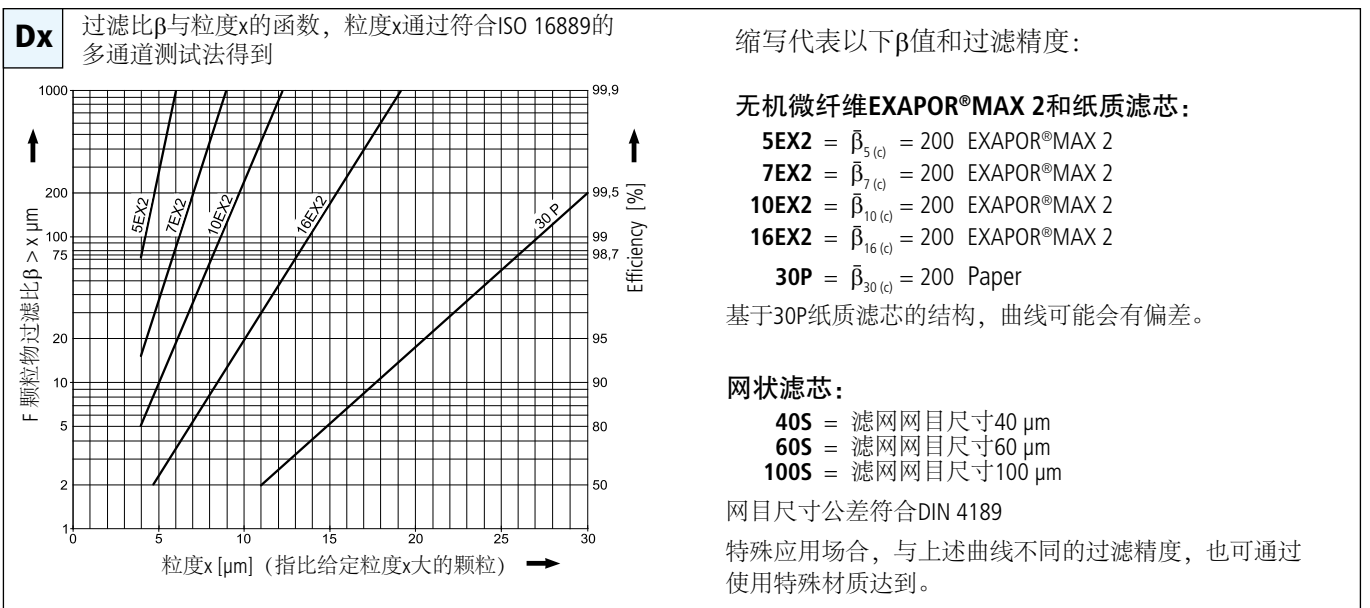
Dx 过滤比β与粒度x的函数，粒度x通过符合ISO 16889的多通道测试法得到

1000
200
100
75
20
10
5
2
1

F 颗粒物过滤比β > x μm

5EX2
7EX2
10EX2
16EX2
30 P

99,9
99,5
99
98,7
95
90
80
50

Efficiency [%]

0 5 10 15 20 25 30

粒度x [μm]（指比给定粒度x大的颗粒）

缩写代表以下β值和过滤精度：

无机微纤维EXAPOR®MAX 2和纸质滤芯：

**5EX2** = $\bar{\beta}_{5(c)}$ = 200 EXAPOR®MAX 2
**7EX2** = $\bar{\beta}_{7(c)}$ = 200 EXAPOR®MAX 2
**10EX2** = $\bar{\beta}_{10(c)}$ = 200 EXAPOR®MAX 2
**16EX2** = $\bar{\beta}_{16(c)}$ = 200 EXAPOR®MAX 2
**30P** = $\bar{\beta}_{30(c)}$ = 200 Paper

基于30P纸质滤芯的结构，曲线可能会有偏差。

网状滤芯：

**40S** = 滤网网目尺寸40 μm
**60S** = 滤网网目尺寸60 μm
**100S** = 滤网网目尺寸100 μm

网目尺寸公差符合DIN 4189

特殊应用场合，与上述曲线不同的过滤精度，也可通过使用特殊材质达到。